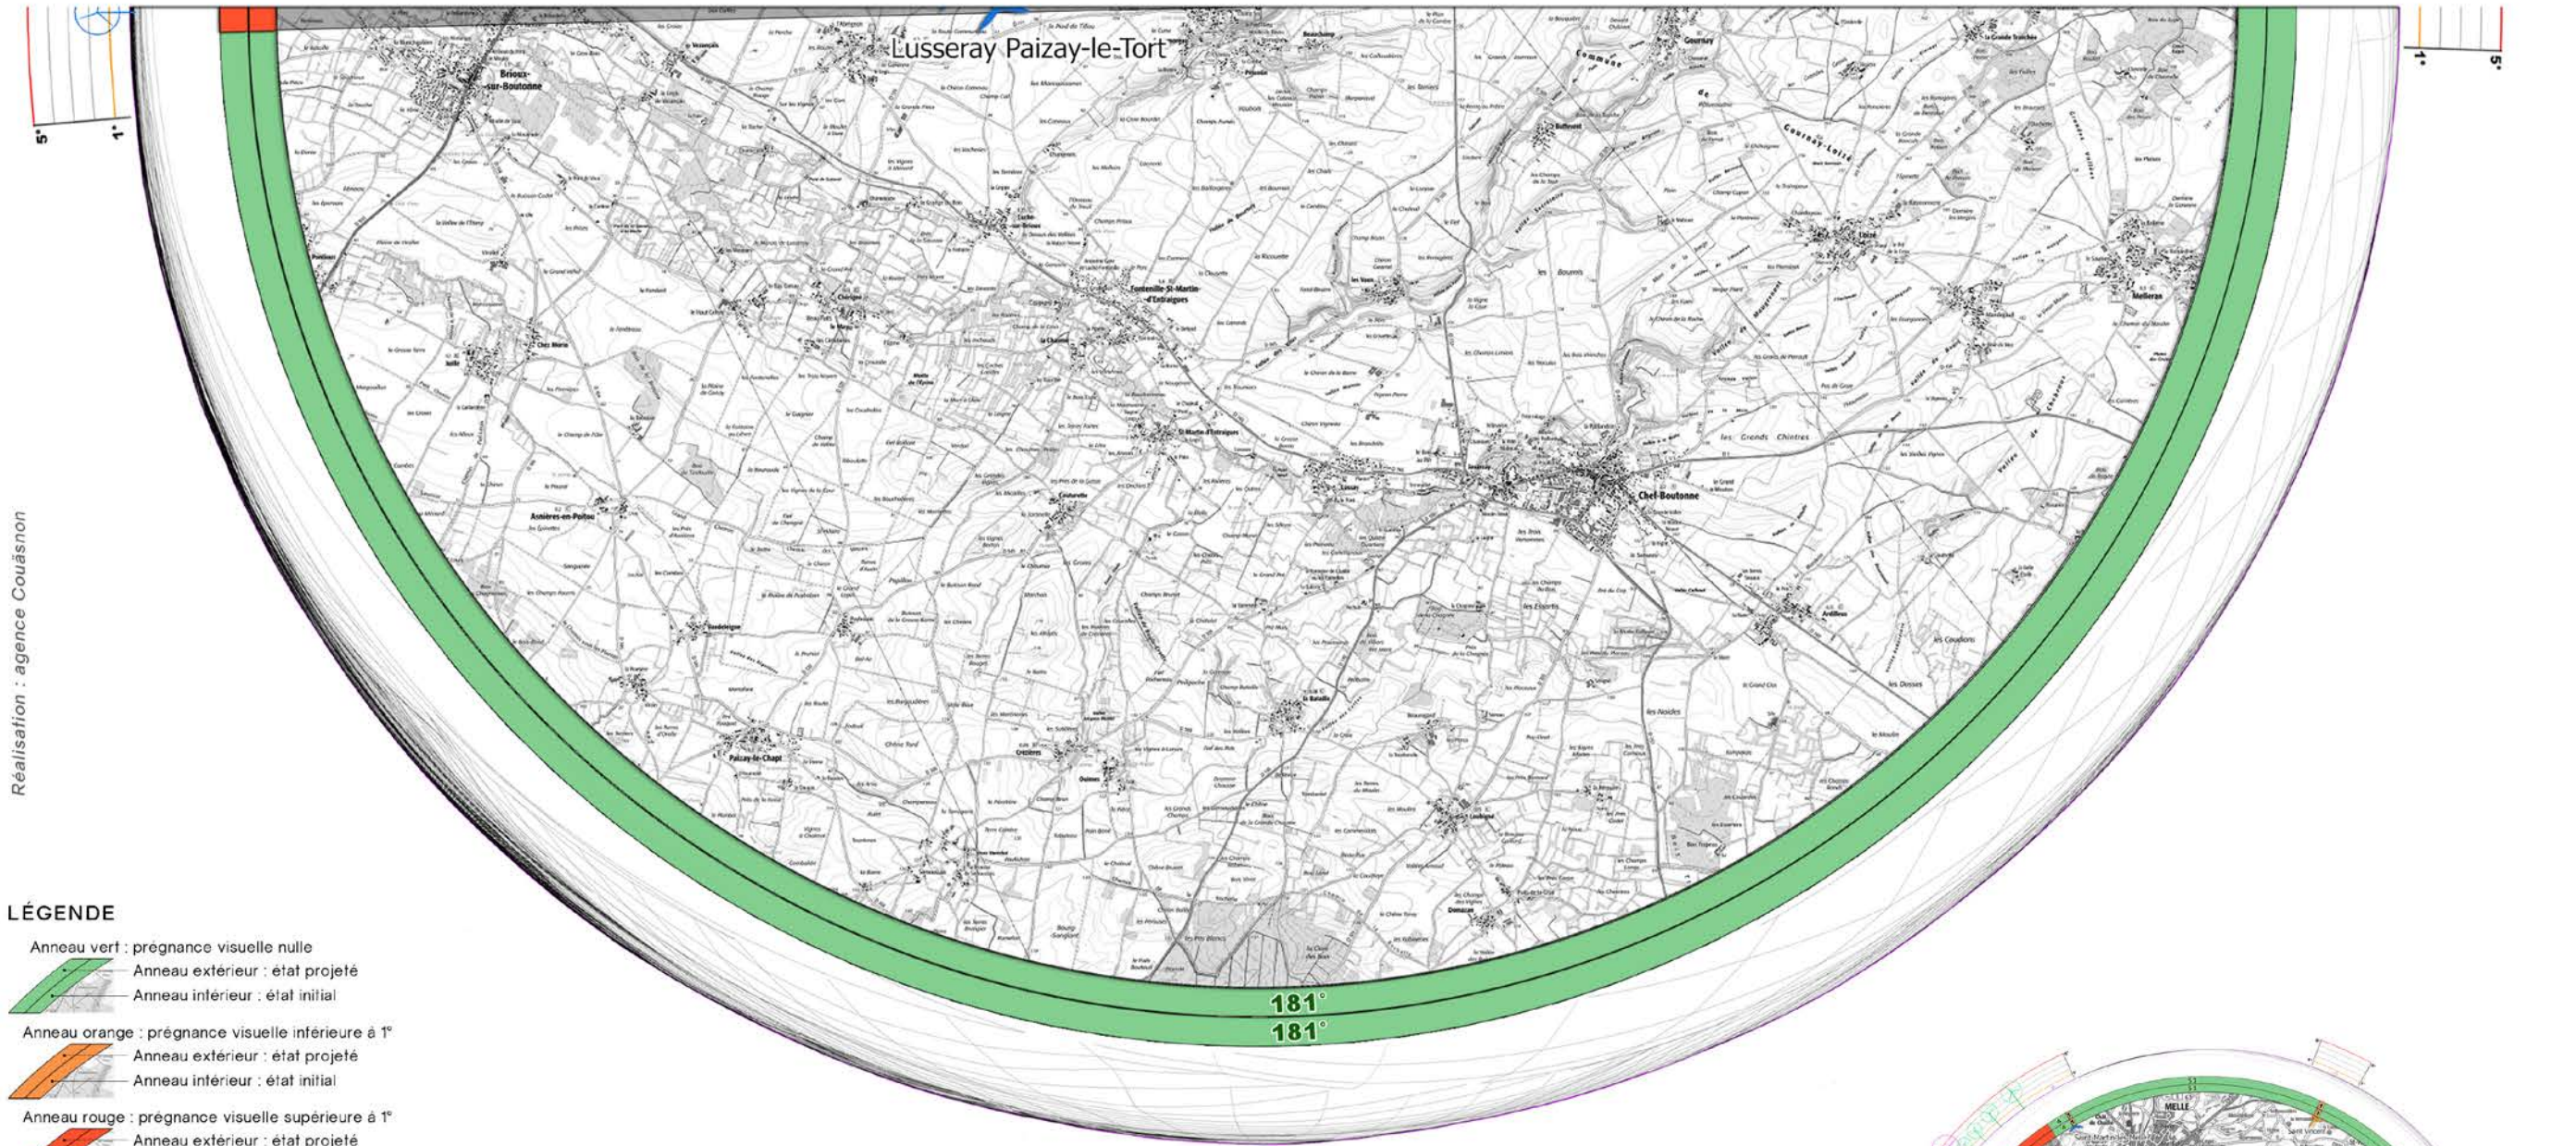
Lusseray Paizay-le-Tort

5°

1°

1°

5°

Brioux-sur-Boutonne

Fontenille-St-Martin-d'Entraigues

Chef-Boutonne

Asnières-en-Poitou

Paizay-le-Chapt

Loizé

Melleran

Gournay

Commune de Gournay-Loizé

les Grands Chintres

Réalisation : agence Couasnon

181°

181°

LÉGENDE

Anneau vert : prégnance visuelle nulle

Anneau extérieur : état projeté

Anneau intérieur : état initial

Anneau orange : prégnance visuelle inférieure à 1°

Anneau extérieur : état projeté

Anneau intérieur : état initial

Anneau rouge : prégnance visuelle supérieure à 1°

Anneau extérieur : état projeté

MELLE